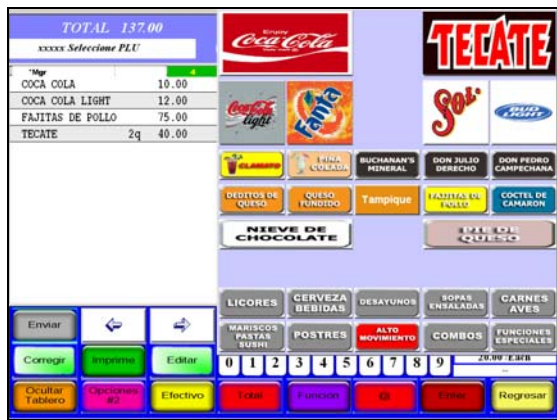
TOTAL 137.00
xxxxx Seleccione PLU

*Mgr 4

| | | |
|---|---|---|
| COCA COLA | | 10.00 |
| COCA COLA LIGHT | | 12.00 |
| FAJITAS DE POLLO | | 75.00 |
| TECATE | 2q | 40.00 |

Enjoy Coca-Cola
TECATE
Coca-Cola light
Fanta
Sol
Bud Light
CLAMATO
PIÑA COLADA
BUCHANAN'S MINERAL
DON JULIO DERECHO
DON PEDRO CAMPECHANA
DEDITOS DE QUESO
QUESO FUNDIDO
Tampique
FAJITAS DE POLLO
COCTEL DE CAMARON
NIEVE DE CHOCOLATE
PIE DE QUESO
LICORES
CERVEZA BEBIDAS
DESAYUNOS
SOPAS ENSALADAS
CARNES AVES
MARISCOS PASTAS SUSHI
POSTRES
ALTO MOVIMIENTO
COMBOS
FUNCIONES ESPECIALES
Enviar
Corregir
Imprime
Editar
0 1 2 3 4 5 6 7 8 9
20.00 Each
Ocultar Tablero
Opciones #2
Efectivo
Total
Funcion
@
Enter
Regresar